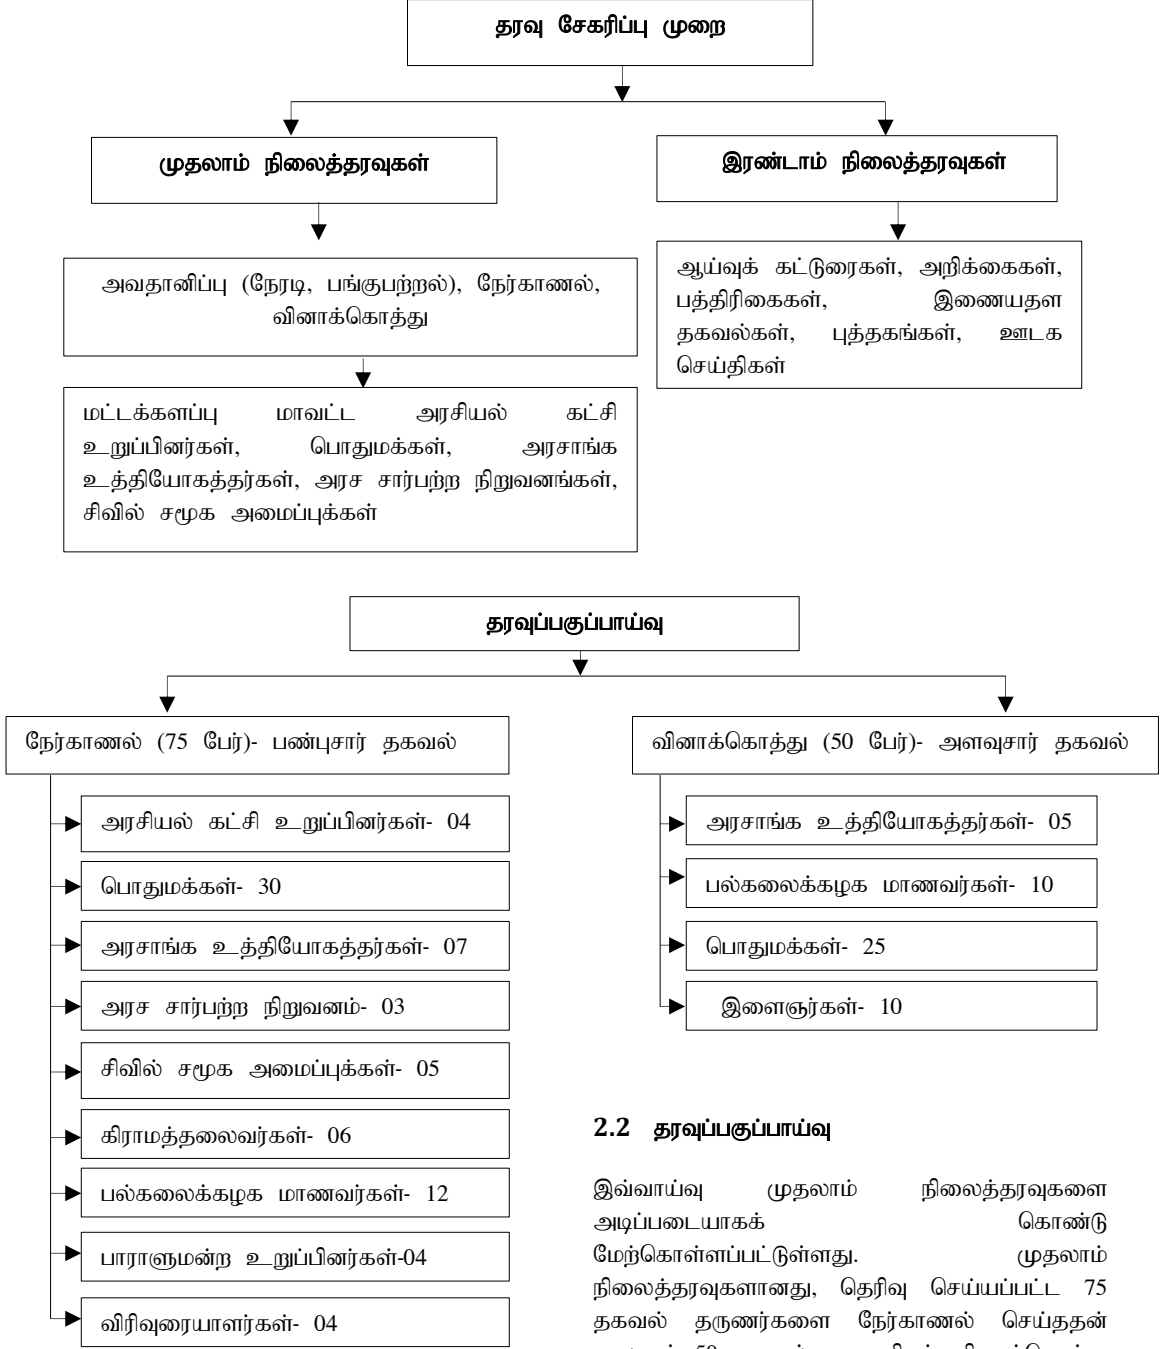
தரவு சேகரிப்பு முறை

முதலாம் நிலைத்தரவுகள்

இரண்டாம் நிலைத்தரவுகள்

அவதானிப்பு (நேரடி, பங்குபற்றல்), நேர்காணல், வினாக்கொத்து

ஆய்வுக் கட்டுரைகள், அறிக்கைகள், பத்திரிகைகள், இணையதள தகவல்கள், புத்தகங்கள், ஊடக செய்திகள்

மட்டக்களப்பு மாவட்ட அரசியல் கட்சி உறுப்பினர்கள், பொதுமக்கள், அரசாங்க உத்தியோகத்தர்கள், அரச சார்பற்ற நிறுவனங்கள், சிவில் சமூக அமைப்புக்கள்

தரவுப்பகுப்பாய்வு

நேர்காணல் (75 பேர்)- பண்புசார் தகவல்

அரசியல் கட்சி உறுப்பினர்கள்- 04

பொதுமக்கள்- 30

அரசாங்க உத்தியோகத்தர்கள்- 07

அரச சார்பற்ற நிறுவனம்- 03

சிவில் சமூக அமைப்புக்கள்- 05

கிராமத்தலைவர்கள்- 06

பல்கலைக்கழக மாணவர்கள்- 12

பாராளுமன்ற உறுப்பினர்கள்-04

விரிவுரையாளர்கள்- 04

வினாக்கொத்து (50 பேர்)- அளவுசார் தகவல்

அரசாங்க உத்தியோகத்தர்கள்- 05

பல்கலைக்கழக மாணவர்கள்- 10

பொதுமக்கள்- 25

இளைஞர்கள்- 10

2.2 தரவுப்பகுப்பாய்வு

இவ்வாய்வு முதலாம் நிலைத்தரவுகளை அடிப்படையாகக் கொண்டு மேற்கொள்ளப்பட்டுள்ளது. முதலாம் நிலைத்தரவுகளானது, தெரிவு செய்யப்பட்ட 75 தகவல் தருணர்களை நேர்காணல் செய்ததன் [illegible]